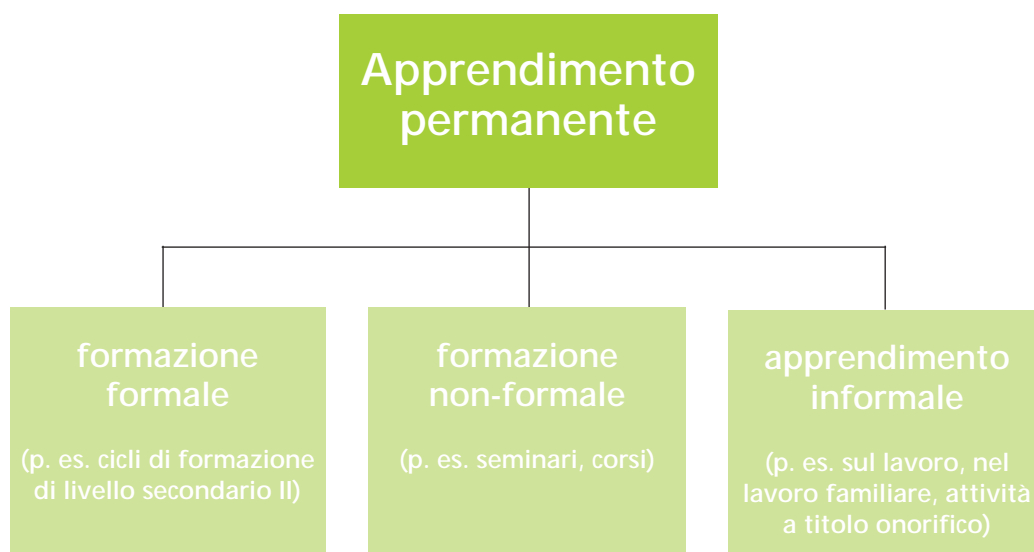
Apprendimento permanente

formazione formale

(p. es. cicli di formazione di livello secondario II)

formazione non-formale

(p. es. seminari, corsi)

apprendimento informale

(p. es. sul lavoro, nel lavoro familiare, attività a titolo onorifico)